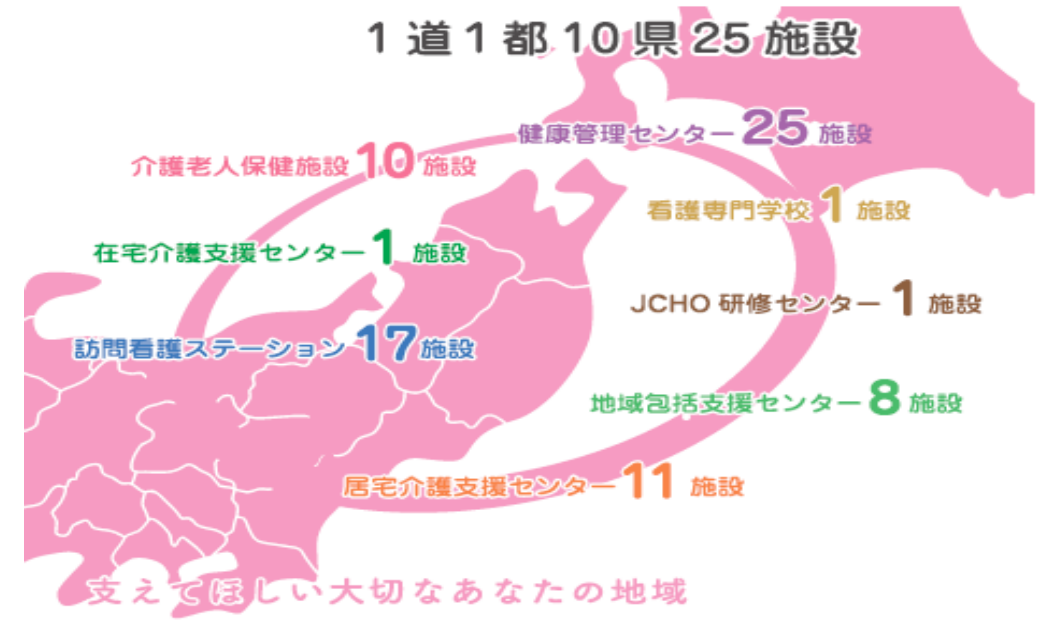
1 道 1 都 10 県 25 施設

健康管理センター 25 施設

介護老人保健施設 10 施設

看護専門学校 1 施設

在宅介護支援センター 1 施設

JCHO 研修センター 1 施設

訪問看護ステーション 17 施設

地域包括支援センター 8 施設

居宅介護支援センター 11 施設

支えてほしい大切なあなたの地域